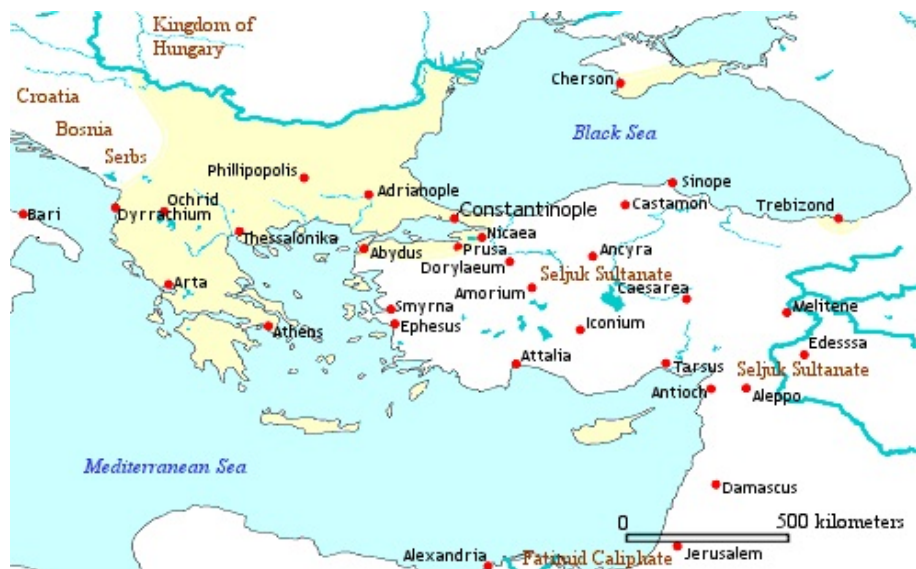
Kingdom of Hungary

Croatia

Bosnia

Serbs

Cherson

Black Sea

Phillipopolis

Adrianople

Ochrid

Bari

Dyrrachium

Constantinople

Sinope

Castamon

Trebizond

Nicaea

Thessalonika

Abydus

Prusa

Ancyra

Dorylaeum

Seljuk Sultanate

Amorium

Caesarea

Arta

Smyrna

Melitene

Ephesus

Iconium

Athens

Edesssa

Attalia

Tarsus

Seljuk Sultanate

Antioch

Aleppo

Mediterranean Sea

Damascus

0

500 kilometers

Alexandria

Fatimid Caliphate

Jerusalem